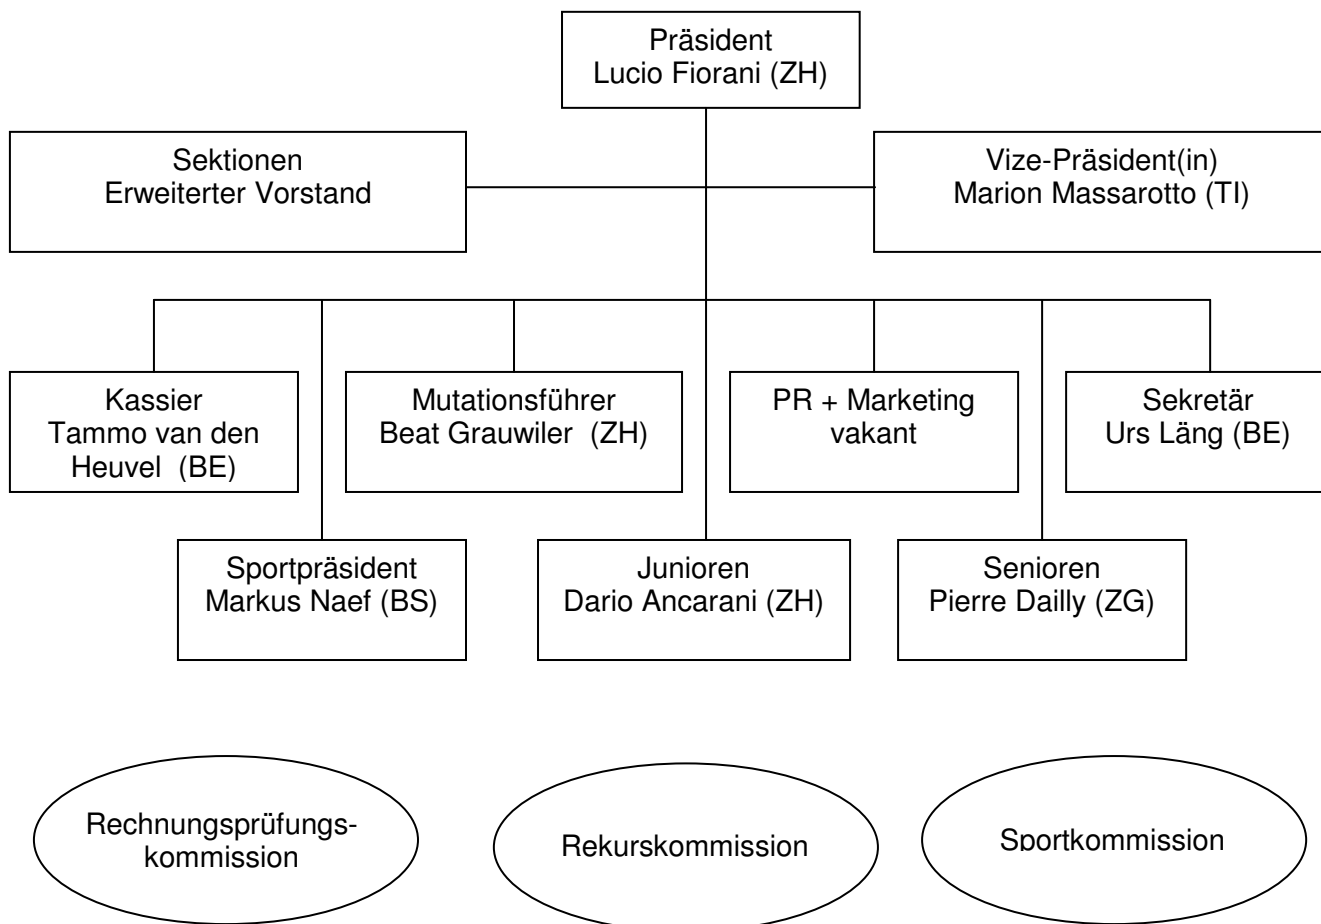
Präsident
Lucio Fiorani (ZH)

Sektionen
Erweiterter Vorstand

Vize-Präsident(in)
Marion Massarotto (TI)

Kassier
Tammo van den Heuvel (BE)

Mutationsführer
Beat Grauwiler (ZH)

PR + Marketing
vakant

Sekretär
Urs Läng (BE)

Sportpräsident
Markus Naef (BS)

Junioren
Dario Ancarani (ZH)

Senioren
Pierre Dailly (ZG)

Rechnungsprüfungskommission

Rekurskommission

Sportkommission